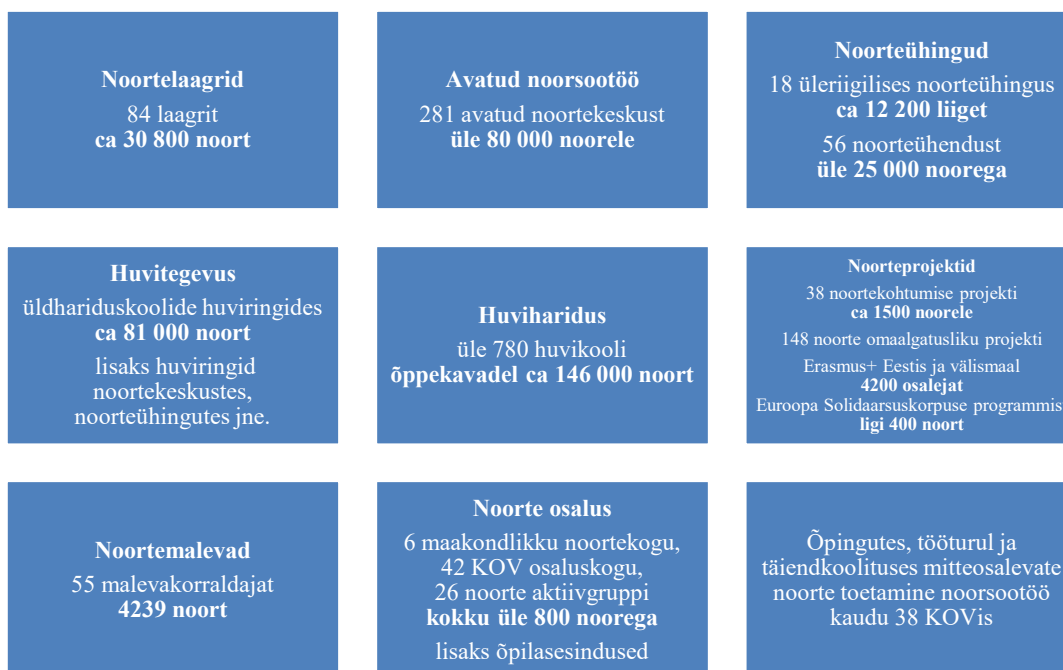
**Noortelaagrid**
84 laagrit
**ca 30 800 noort**

**Avatud noorsootöö**
281 avatud noortekeskust
**üle 80 000 noorele**

**Noorteühingud**
18 üleriigilises noorteühingus
**ca 12 200 liiget**
56 noorteühendust
**üle 25 000 noorega**

**Huvitegevus**
üldhariduskoolide huviringides
**ca 81 000 noort**
lisaks huviringid noortekeskustes, noorteühingutes jne.

**Huviharidus**
üle 780 huvikooli
**õppekavadel ca 146 000 noort**

**Noorteprojektid**
38 noortekohtumise projekti
**ca 1500 noorele**
148 noorte omaalgatusliku projekti
Erasmus+ Eestis ja välismaal
**4200 osalejat**
Euroopa Solidaarsuskorpuse programmis
**ligi 400 noort**

**Noortemalevad**
55 malevakorraldajat
**4239 noort**

**Noorte osalus**
6 maakondlikku noortekogu,
42 KOV osaluskogu,
26 noorte aktiivgruppi
**kokku üle 800 noorega**
lisaks õpilasesindused

Õpingutes, tööturul ja täiendkoolituses mitteosalevate noorte toetamine noorsootöö kaudu 38 KOVis